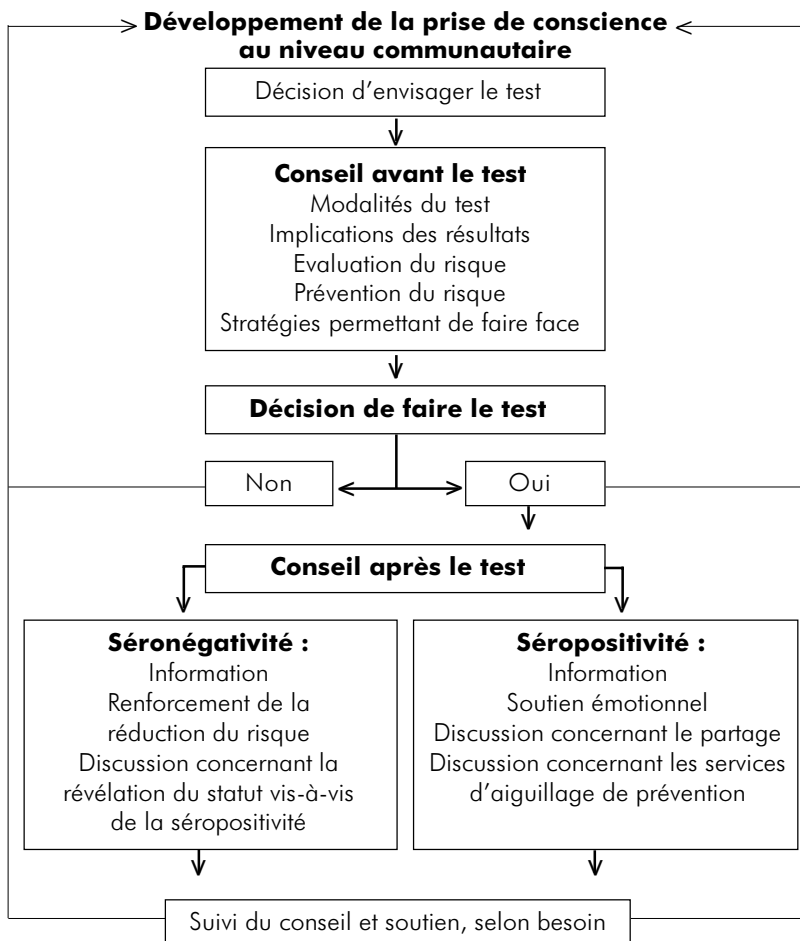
**Développement de la prise de conscience au niveau communautaire**

Décision d'envisager le test

**Conseil avant le test**
Modalités du test
Implications des résultats
Evaluation du risque
Prévention du risque
Stratégies permettant de faire face

**Décision de faire le test**

Non

Oui

**Conseil après le test**

**Séronégativité :**
Information
Renforcement de la réduction du risque
Discussion concernant la révélation du statut vis-à-vis de la séropositivité

**Séropositivité :**
Information
Soutien émotionnel
Discussion concernant le partage
Discussion concernant les services d'aiguillage de prévention

Suivi du conseil et soutien, selon besoin